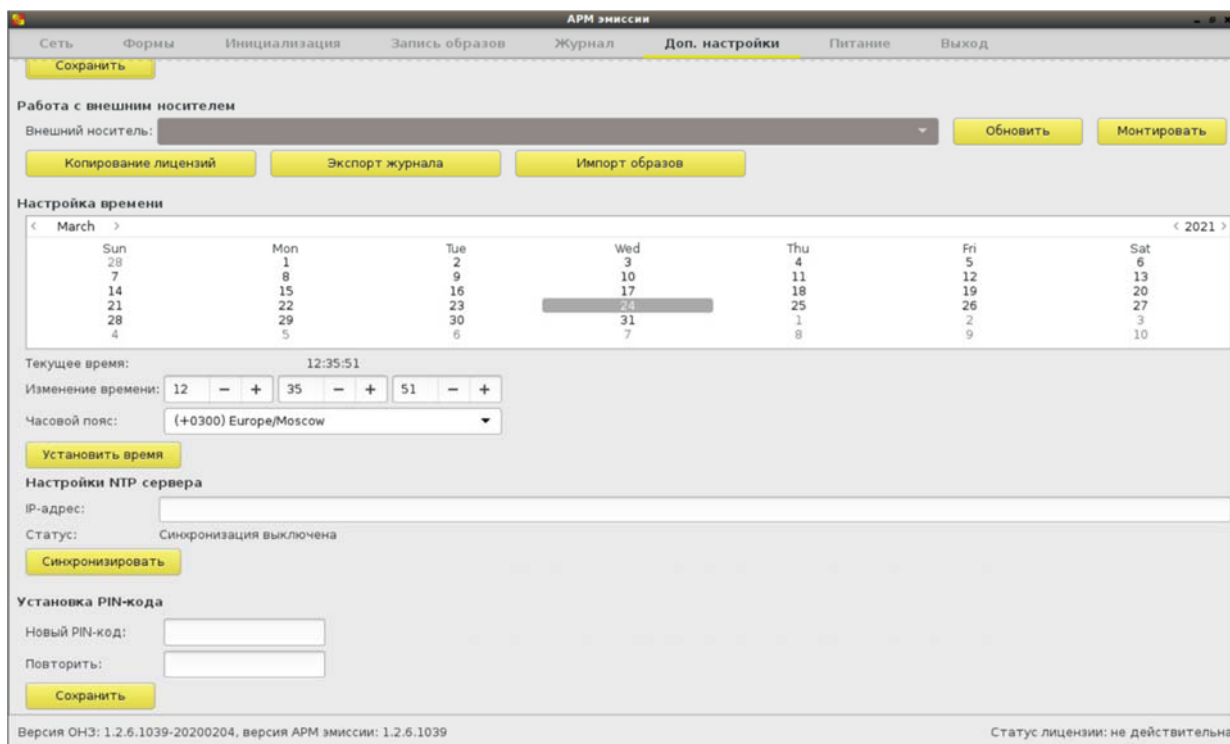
АРМ эмиссии

Сеть Формы Инициализация Запись образов Журнал Доп. настройки Питание Выход

Сохранить

Работа с внешним носителем

Внешний носитель:

Обновить Монтировать

Копирование лицензий Экспорт журнала Импорт образов

Настройка времени

< March > < 2021 >

| Sun | Mon | Tue | Wed | Thu | Fri | Sat |
|---|---|---|---|---|---|---|
| 28 | 1 | 2 | 3 | 4 | 5 | 6 |
| 7 | 8 | 9 | 10 | 11 | 12 | 13 |
| 14 | 15 | 16 | 17 | 18 | 19 | 20 |
| 21 | 22 | 23 | 24 | 25 | 26 | 27 |
| 28 | 29 | 30 | 31 | 1 | 2 | 3 |
| 4 | 5 | 6 | 7 | 8 | 9 | 10 |

Текущее время: 12:35:51

Изменение времени: 12 − + 35 − + 51 − +

Часовой пояс: (+0300) Europe/Moscow

Установить время

Настройки NTP сервера

IP-адрес:

Статус: Синхронизация выключена

Синхронизировать

Установка PIN-кода

Новый PIN-код:

Повторить:

Сохранить

Версия ОНЗ: 1.2.6.1039-20200204, версия АРМ эмиссии: 1.2.6.1039

Статус лицензии: не действительна